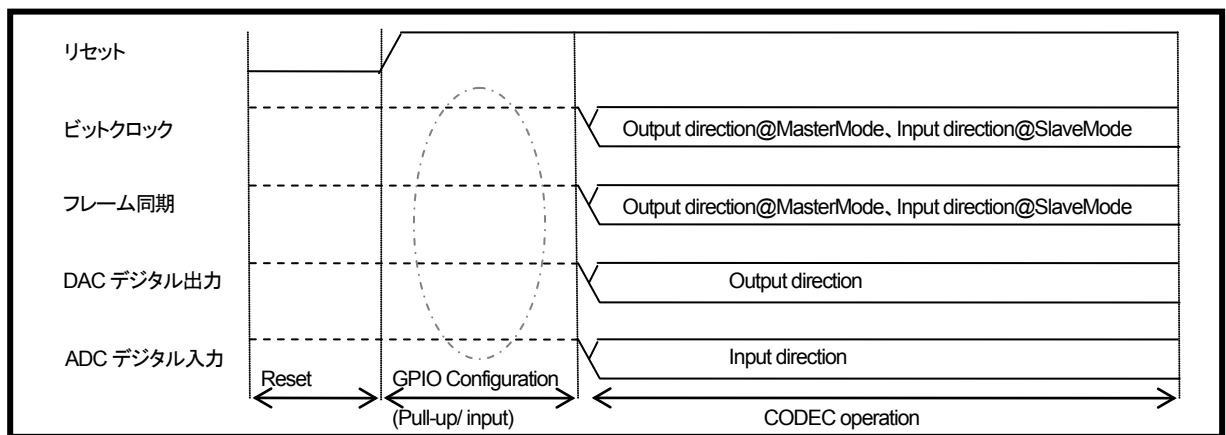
リセット

ビットクロック

Output direction@MasterMode、Input direction@SlaveMode

フレーム同期

Output direction@MasterMode、Input direction@SlaveMode

DAC デジタル出力

Output direction

ADC デジタル入力

Input direction

Reset

GPIO Configuration

(Pull-up/ input)

CODEC operation